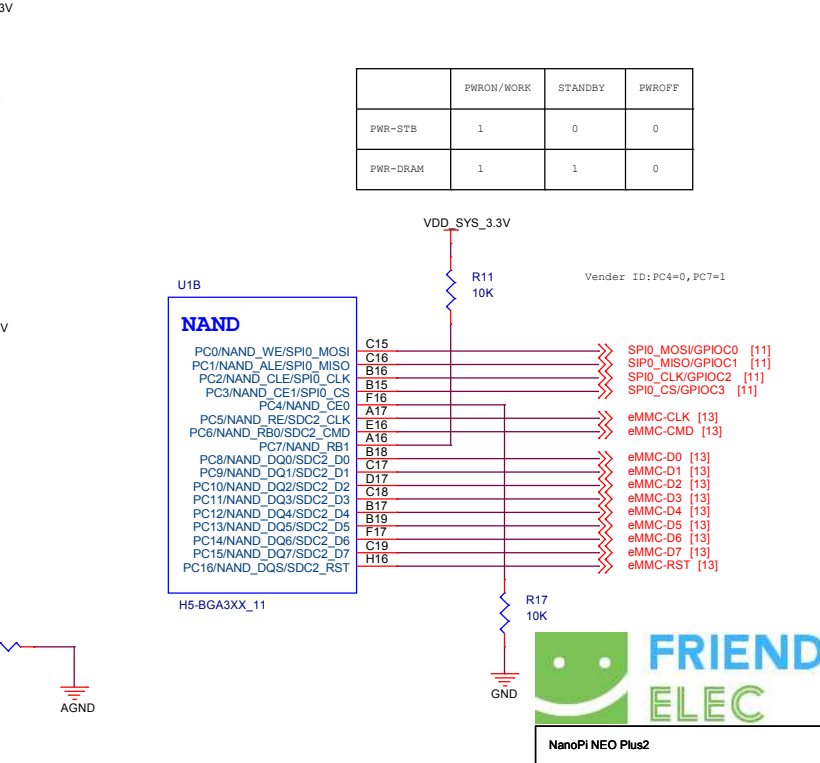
3V

V

| | PWRON/WORK | STANDBY | PWROFF |
|---|---|---|---|
| PWR-STB | 1 | 0 | 0 |
| PWR-DRAM | 1 | 1 | 0 |

VDD_SYS_3.3V

R11
10K

Vender ID:PC4=0,PC7=1

U1B

NAND

PC0/NAND_WE/SPI0_MOSI C15
PC1/NAND_ALE/SPI0_MISO C16
PC2/NAND_CLE/SPI0_CLK B16
PC3/NAND_CE1/SPI0_CS B15
PC4/NAND_CE0 F16
PC5/NAND_RE/SDC2_CLK A17
PC6/NAND_RB0/SDC2_CMD E16
PC7/NAND_RB1 A16
PC8/NAND_DQ0/SDC2_D0 B18
PC9/NAND_DQ1/SDC2_D1 C17
PC10/NAND_DQ2/SDC2_D2 D17
PC11/NAND_DQ3/SDC2_D3 C18
PC12/NAND_DQ4/SDC2_D4 B17
PC13/NAND_DQ5/SDC2_D5 B19
PC14/NAND_DQ6/SDC2_D6 F17
PC15/NAND_DQ7/SDC2_D7 C19
PC16/NAND_DQS/SDC2_RST H16

H5-BGA3XX_11

SPI0_MOSI/GPIOC0 [11]
SIP0_MISO/GPIOC1 [11]
SPI0_CLK/GPIOC2 [11]
SPI0_CS/GPIOC3 [11]
eMMC-CLK [13]
eMMC-CMD [13]
eMMC-D0 [13]
eMMC-D1 [13]
eMMC-D2 [13]
eMMC-D3 [13]
eMMC-D4 [13]
eMMC-D5 [13]
eMMC-D6 [13]
eMMC-D7 [13]
eMMC-RST [13]

R17
10K

GND

AGND

FRIEND
ELEC

NanoPi NEO Plus2